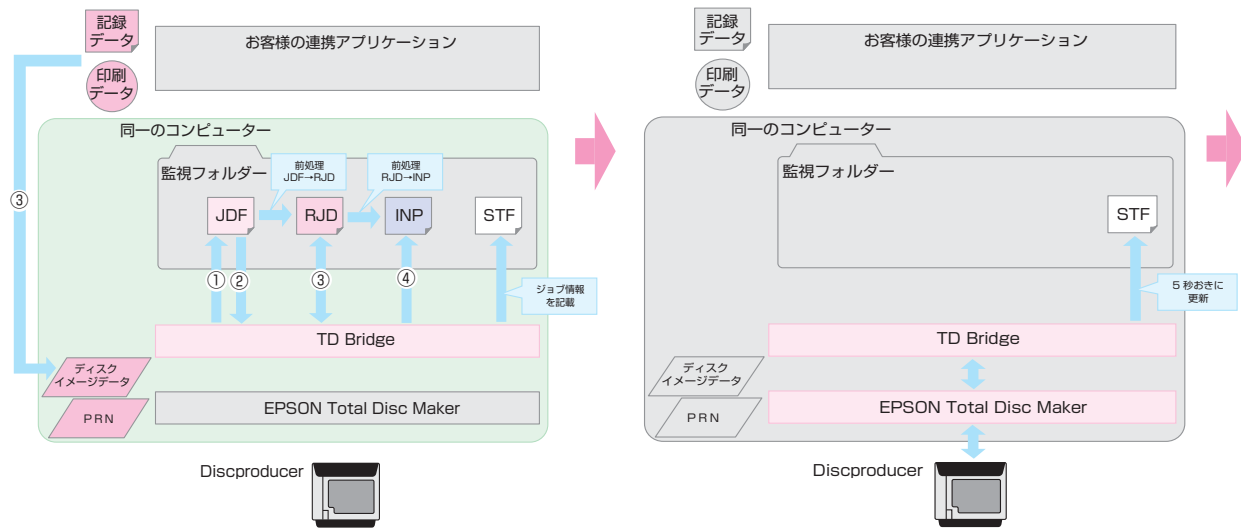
記録
データ

お客様の連携アプリケーション

印刷
データ

同一のコンピューター

監視フォルダー

前処理
JDF→RJD

前処理
RJD→INP

JDF

RJD

INP

STF

③

①

②

③

④

ジョブ情報
を記載

TD Bridge

ディスク
イメージデータ

PRN

EPSON Total Disc Maker

Discproducer

記録
データ

お客様の連携アプリケーション

印刷
データ

同一のコンピューター

監視フォルダー

STF

5 秒おきに
更新

TD Bridge

ディスク
イメージデータ

PRN

EPSON Total Disc Maker

Discproducer